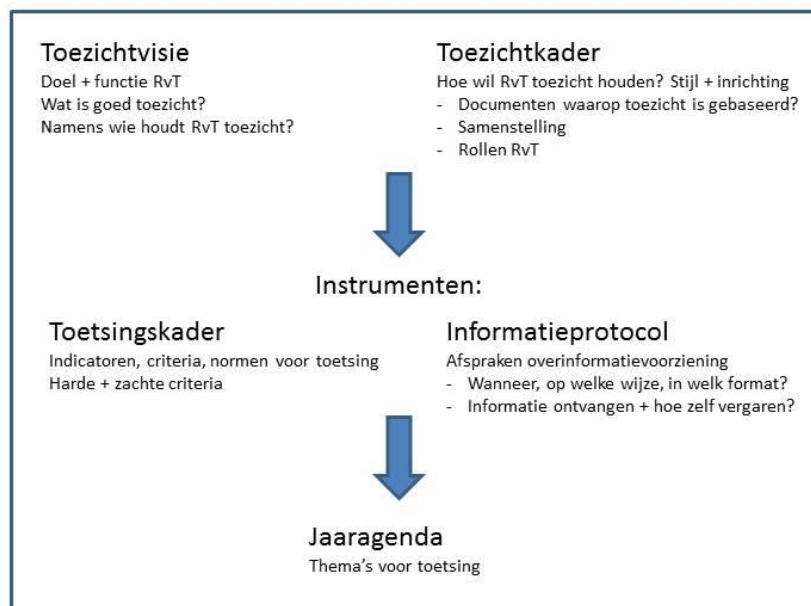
Toezichtvisie
Doel + functie RvT
Wat is goed toezicht?
Namens wie houdt RvT toezicht?

Toezichtkader
Hoe wil RvT toezicht houden? Stijl + inrichting
- Documenten waarop toezicht is gebaseerd?
- Samenstelling
- Rollen RvT

Instrumenten:

Toetsingskader
Indicatoren, criteria, normen voor toetsing
Harde + zachte criteria

Informatieprotocol
Afspraken overinformatievoorziening
- Wanneer, op welke wijze, in welk format?
- Informatie ontvangen + hoe zelf vergaren?

Jaaragenda
Thema's voor toetsing